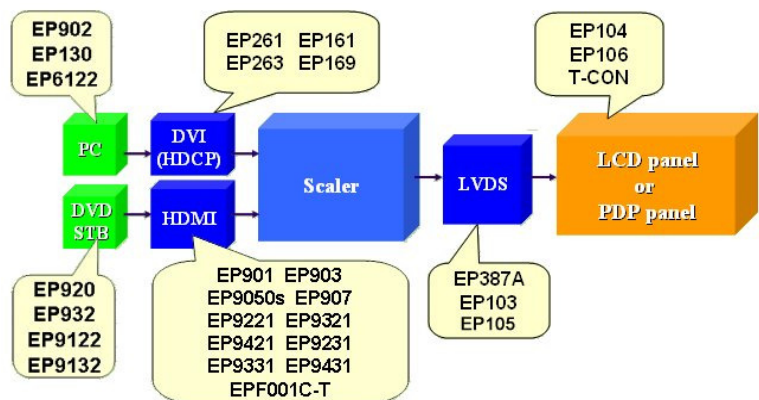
EP902
EP130
EP6122

EP261 EP161
EP263 EP169

EP104
EP106
T-CON

PC

DVI
(HDCP)

Scaler

LVDS

LCD panel
or
PDP panel

DVD
STB

HDMI

EP920
EP932
EP9122
EP9132

EP901 EP903
EP9050s EP907
EP9221 EP9321
EP9421 EP9231
EP9331 EP9431
EPF001C-T

EP387A
EP103
EP105